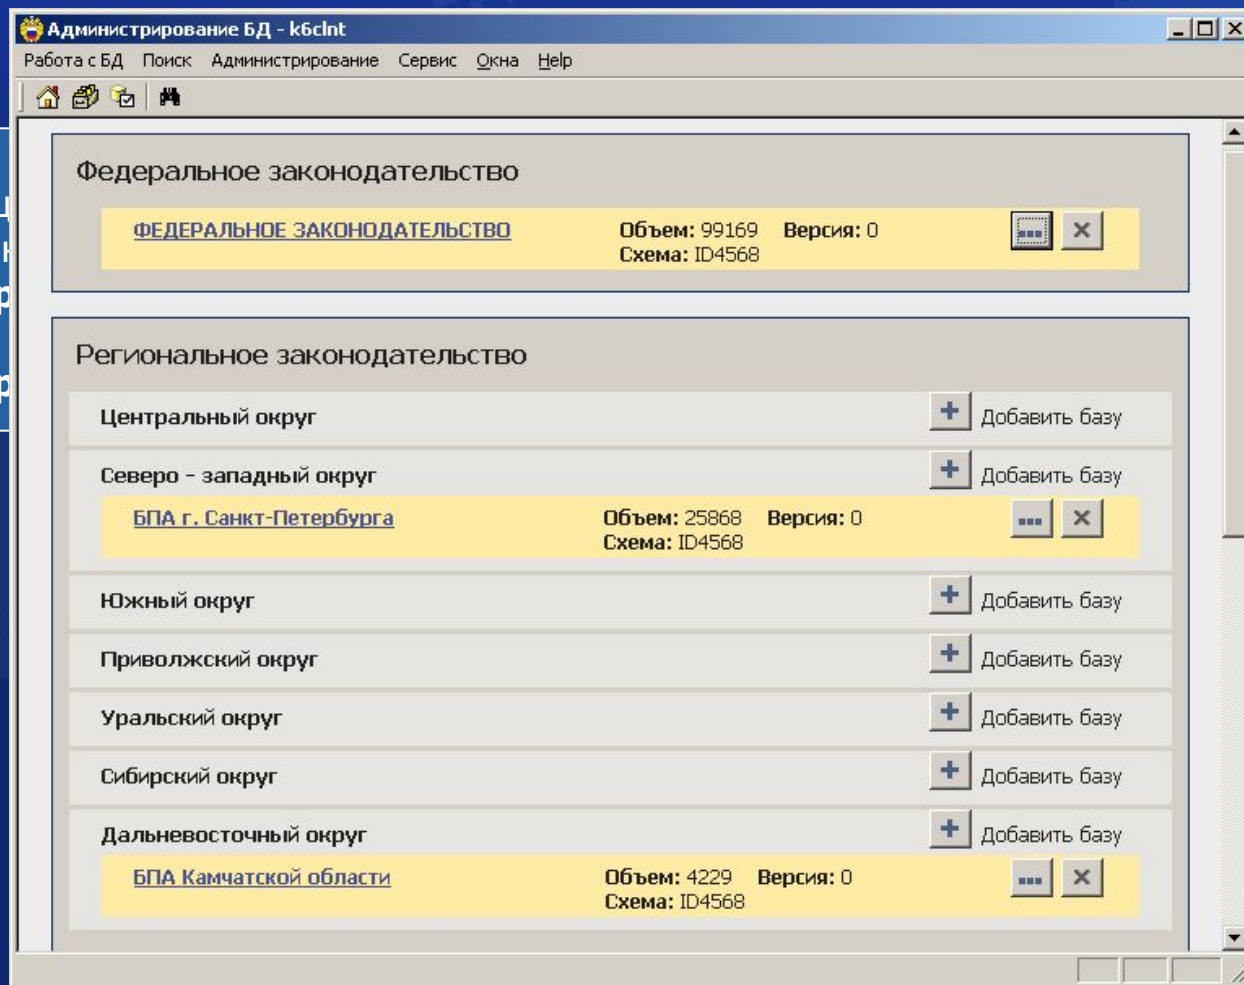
Администрирование БД - k6clnt

Работа с БД Поиск Администрирование Сервис Окна Help

Федеральное законодательство

ФЕДЕРАЛЬНОЕ ЗАКОНОДАТЕЛЬСТВО Объем: 99169 Версия: 0 Схема: ID4568

Региональное законодательство

Центральный округ Добавить базу

Северо - западный округ Добавить базу

БПА г. Санкт-Петербурга Объем: 25868 Версия: 0 Схема: ID4568

Южный округ Добавить базу

Приволжский округ Добавить базу

Уральский округ Добавить базу

Сибирский округ Добавить базу

Дальневосточный округ Добавить базу

БПА Камчатской области Объем: 4229 Версия: 0 Схема: ID4568